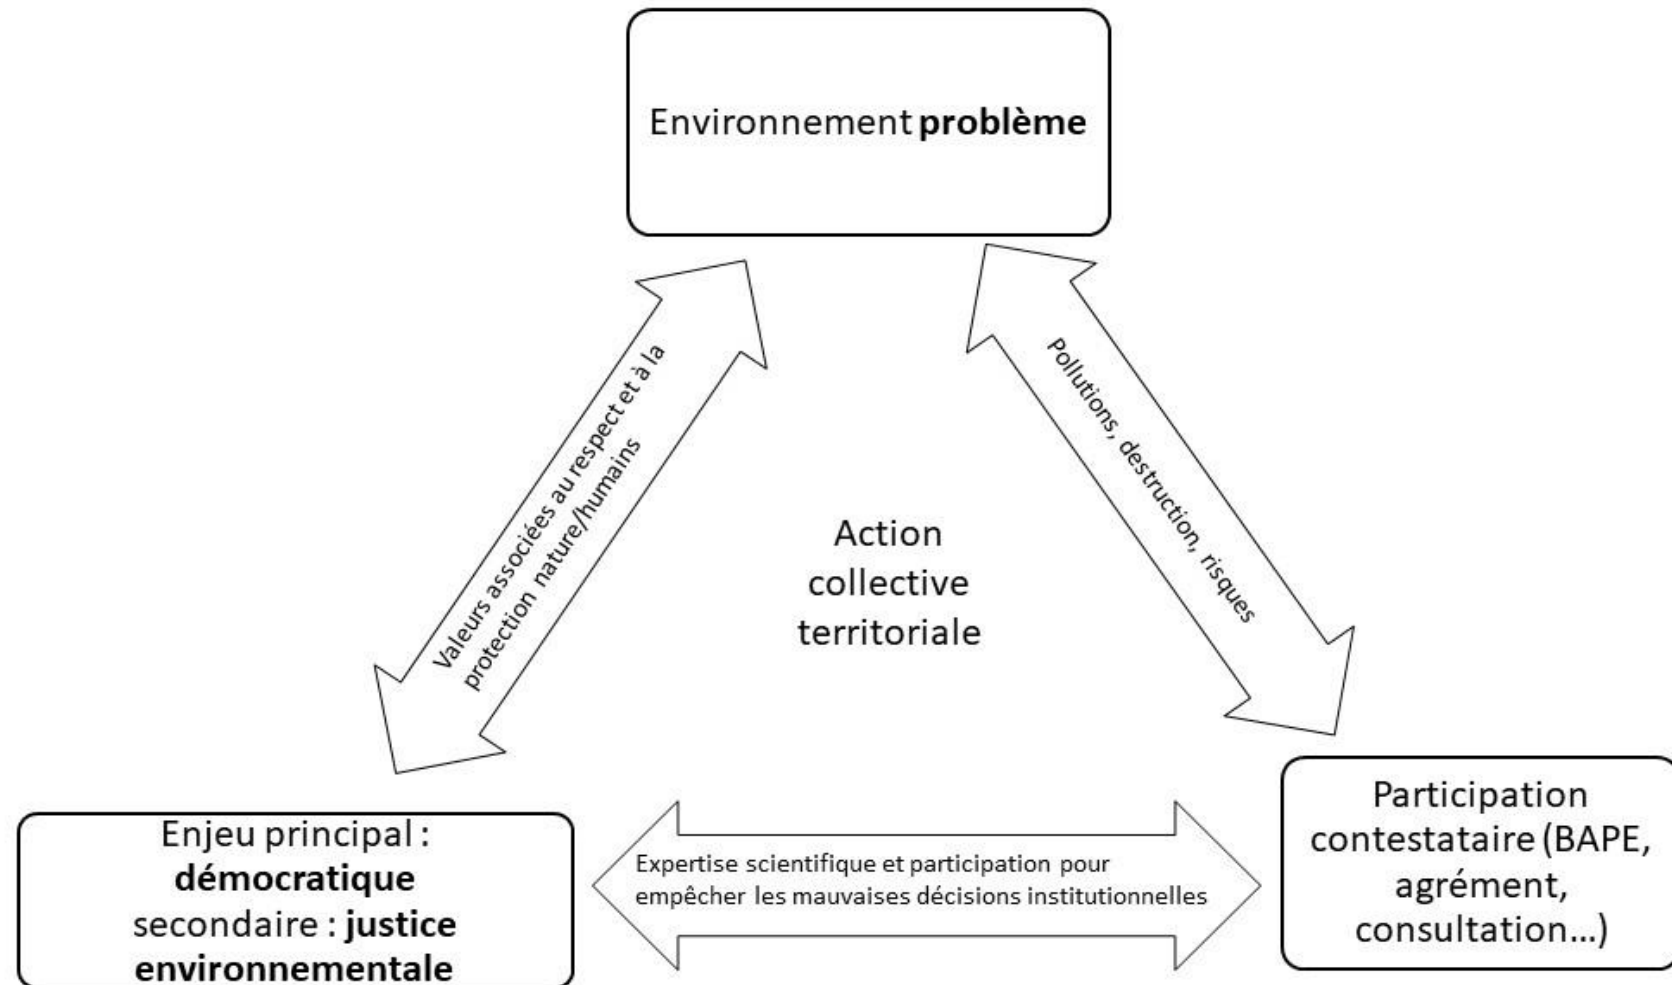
Environnement **problème**

Valeurs associées au respect et à la protection nature/humains

Pollutions, destruction, risques

Action collective territoriale

Enjeu principal : **démocratique** secondaire : **justice environnementale**

Expertise scientifique et participation pour empêcher les mauvaises décisions institutionnelles

Participation contestataire (BAPE, agrément, consultation...)